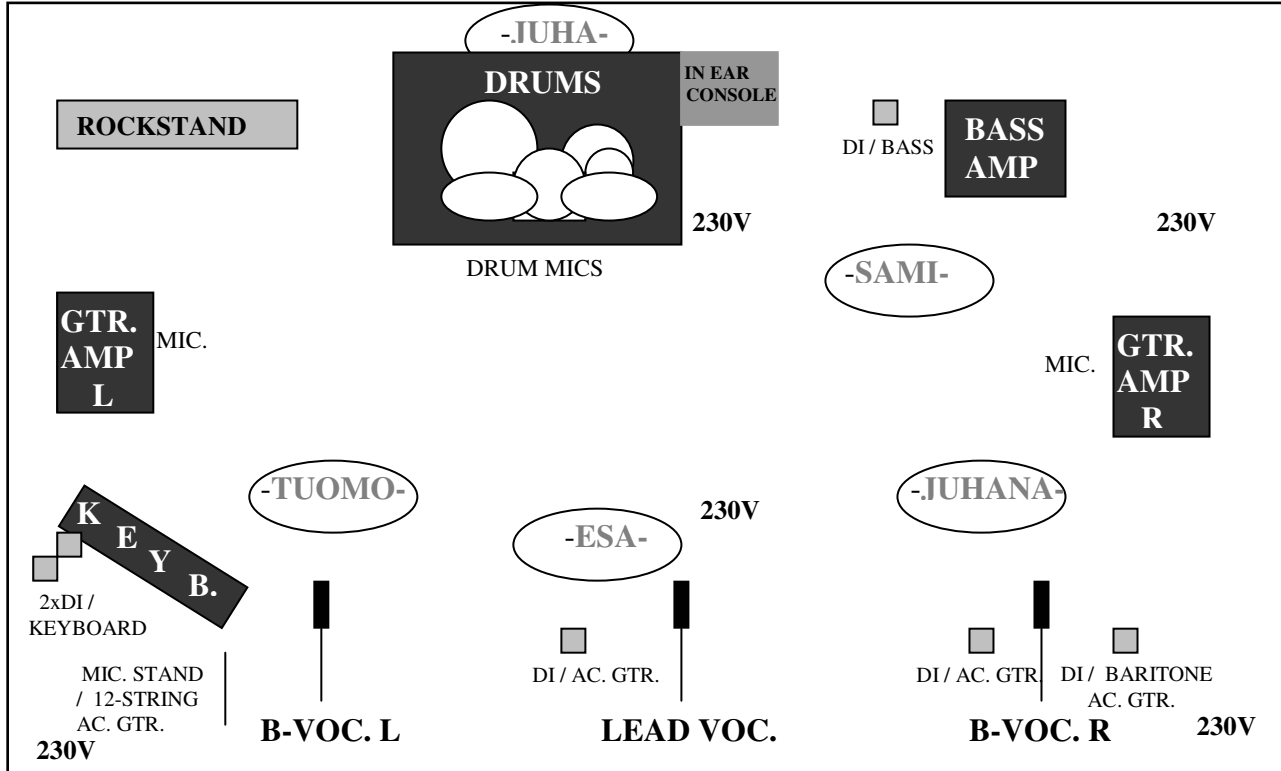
-JUHA-

DRUMS

IN EAR CONSOLE

ROCKSTAND

DI / BASS

BASS AMP

230V

230V

DRUM MICS

-SAMI-

GTR. AMP L

MIC.

MIC.

GTR. AMP R

-TUOMO-

-JUHANA-

230V

-ESA-

K E Y B.

2xDI / KEYBOARD

DI / AC. GTR.

DI / AC. GTR.

DI / BARITONE AC. GTR.

MIC. STAND / 12-STRING AC. GTR.

230V

B-VOC. L

LEAD VOC.

B-VOC. R

230V